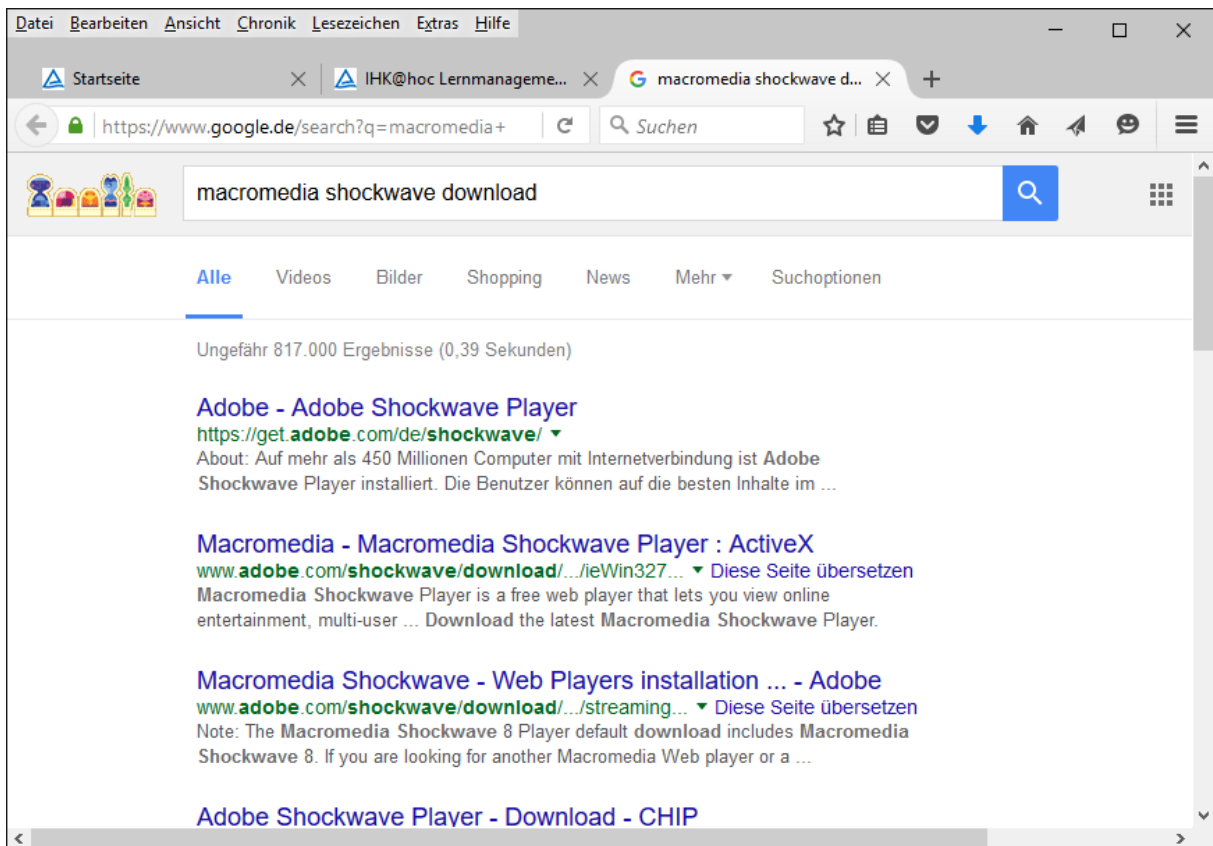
Datei Bearbeiten Ansicht Chronik Lesezeichen Extras Hilfe

Startseite
IHK@hoc Lernmanageme...
macromedia shockwave d...

https://www.google.de/search?q=macromedia+
Suchen

macromedia shockwave download

Alle Videos Bilder Shopping News Mehr Suchoptionen

Ungefähr 817.000 Ergebnisse (0,39 Sekunden)

Adobe - Adobe Shockwave Player
https://get.adobe.com/de/shockwave/
About: Auf mehr als 450 Millionen Computer mit Internetverbindung ist Adobe Shockwave Player installiert. Die Benutzer können auf die besten Inhalte im ...

Macromedia - Macromedia Shockwave Player : ActiveX
www.adobe.com/shockwave/download/.../ieWin327... Diese Seite übersetzen
Macromedia Shockwave Player is a free web player that lets you view online entertainment, multi-user ... Download the latest Macromedia Shockwave Player.

Macromedia Shockwave - Web Players installation ... - Adobe
www.adobe.com/shockwave/download/.../streaming... Diese Seite übersetzen
Note: The Macromedia Shockwave 8 Player default download includes Macromedia Shockwave 8. If you are looking for another Macromedia Web player or a ...

Adobe Shockwave Player - Download - CHIP